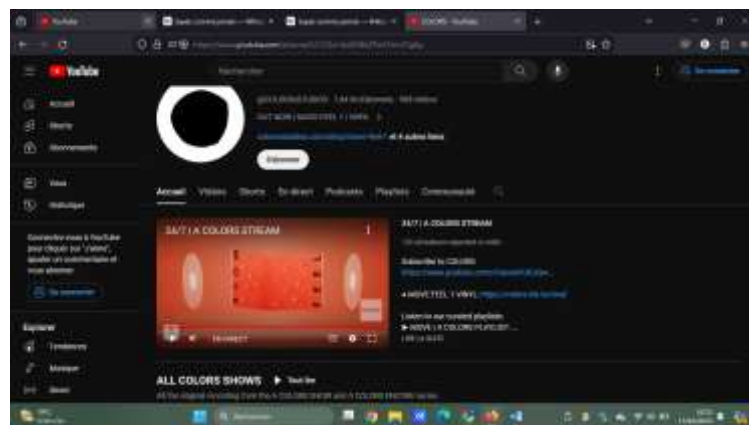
YouTube

Rechercher

Accueil
Shorts
Abonnements

Vous
Historique

Connectez-vous à YouTube pour cliquer sur "J'aime", ajouter un commentaire et vous abonner.

Se connecter

Explorer
Tendances
Musique

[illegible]

@COLORSxSTUDIOS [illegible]

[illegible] et 4 autres liens

S'abonner

Accueil Vidéos Shorts En direct Podcasts Playlists Communauté

24/7 | A COLORS STREAM

24/7 | A COLORS STREAM

Subscribe to COLORS
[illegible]

► MOVE FEEL ↑ VINYL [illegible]

Listen to our curated playlists
► MOVE | A COLORS PLAYLIST ...
LIRE LA SUITE

ALL COLORS SHOWS ► Tout lire